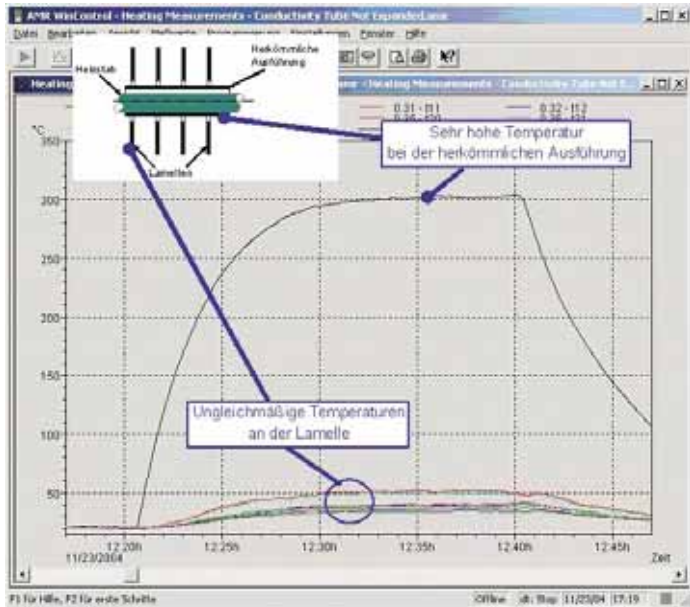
AMR WinControl - Heating Measurements - Conductivity Tube Not Expanded Lamel

Datei Bearbeiten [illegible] Fenster Hilfe

Heating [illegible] - Heating Measurements - Conductivity Tube Not E...

Heizstab

Herkömmliche Ausführung

Lamellen

0.31 - 111
0.32 - 112

Sehr hohe Temperatur bei der herkömmlichen Ausführung

°C

350

300

250

200

150

100

50

Ungleichmäßige Temperaturen an der Lamelle

12:20h
11/23/2004

12:25h

12:30h

12:35h

12:40h

12:45h

Zeit

F1 für Hilfe, F2 für erste Schritte

Offline

11/23/04 17:19